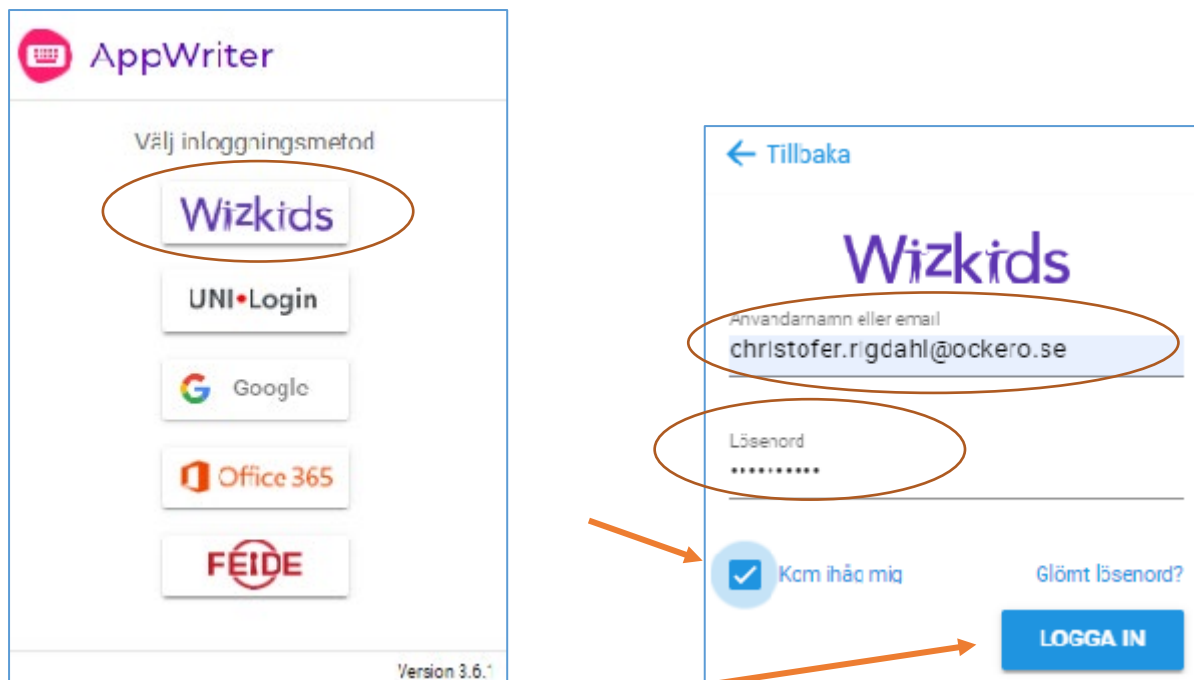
AppWriter

Välj inloggningsmetod

Wizkids

UNI•Login

Google

Office 365

FEIDE

Version 3.6.1

← Tillbaka

Wizkids

Användarnamn eller email
christofer.rigdahl@ockero.se

Lösenord
••••••••••

Kom ihåg mig

Glömt lösenord?

LOGGA IN